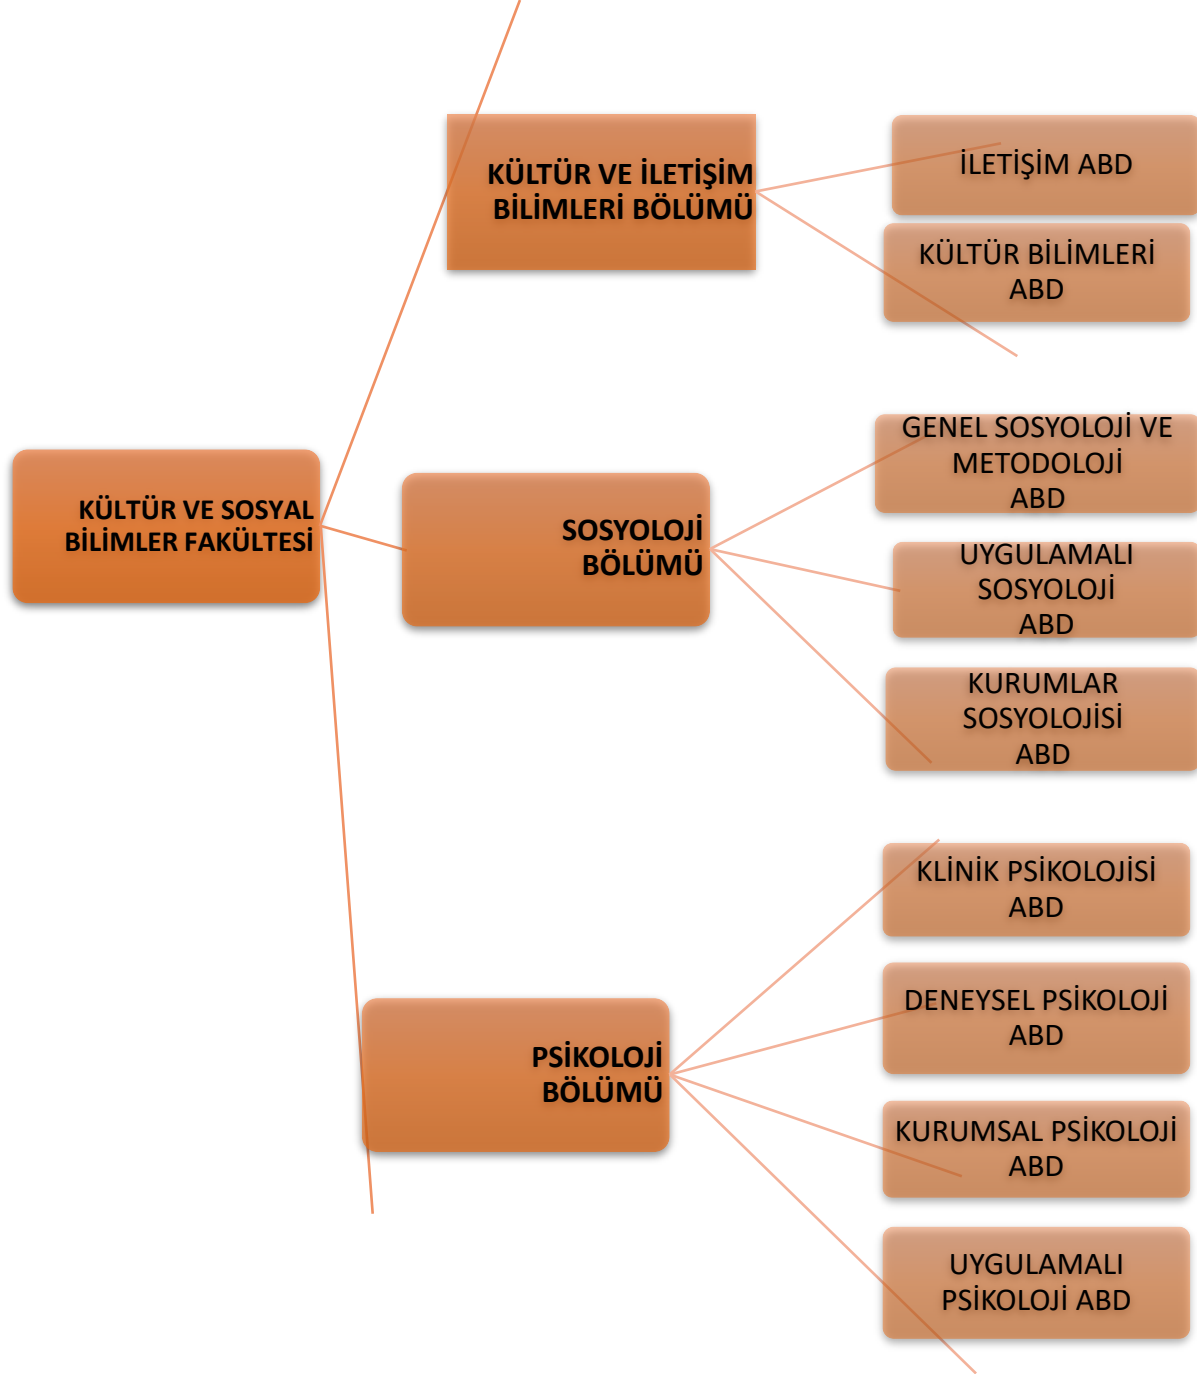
KÜLTÜR VE SOSYAL BİLİMLER FAKÜLTESİ

KÜLTÜR VE İLETİŞİM BİLİMLERİ BÖLÜMÜ

İLETİŞİM ABD

KÜLTÜR BİLİMLERİ ABD

SOSYOLOJİ BÖLÜMÜ

GENEL SOSYOLOJİ VE METODOLOJİ ABD

UYGULAMALI SOSYOLOJİ ABD

KURUMLAR SOSYOLOJİSİ ABD

PSİKOLOJİ BÖLÜMÜ

KLİNİK PSİKOLOJİSİ ABD

DENEYSEL PSİKOLOJİ ABD

KURUMSAL PSİKOLOJİ ABD

UYGULAMALI PSİKOLOJİ ABD